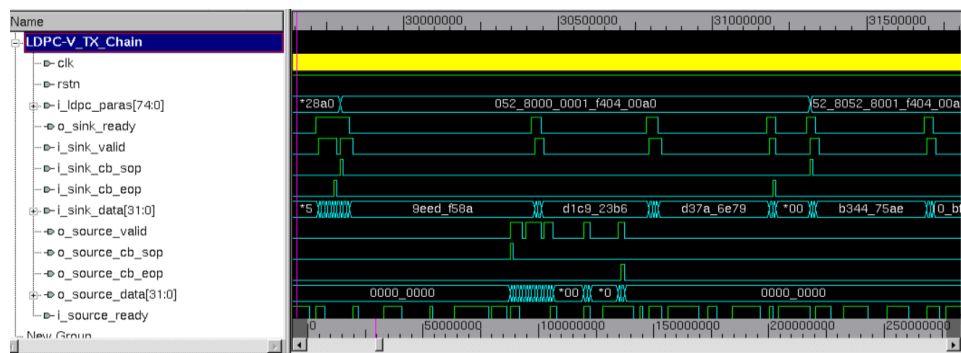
Name
LDPC-V_TX_Chain
clk
rstn
i_ldpc_paras[74:0]
o_sink_ready
i_sink_valid
i_sink_cb_sop
i_sink_cb_eop
i_sink_data[31:0]
o_source_valid
o_source_cb_sop
o_source_cb_eop
o_source_data[31:0]
i_source_ready
New Group

30000000
30500000
31000000
31500000

*28a0
052_8000_0001_f404_00a0
52_8052_8001_f404_00a
*5
9eed_f58a
d1c9_23b6
d37a_6e79
*00
b344_75ae
0_b
0000_0000
*00
*0
0000_0000

0
50000000
100000000
150000000
200000000
250000000